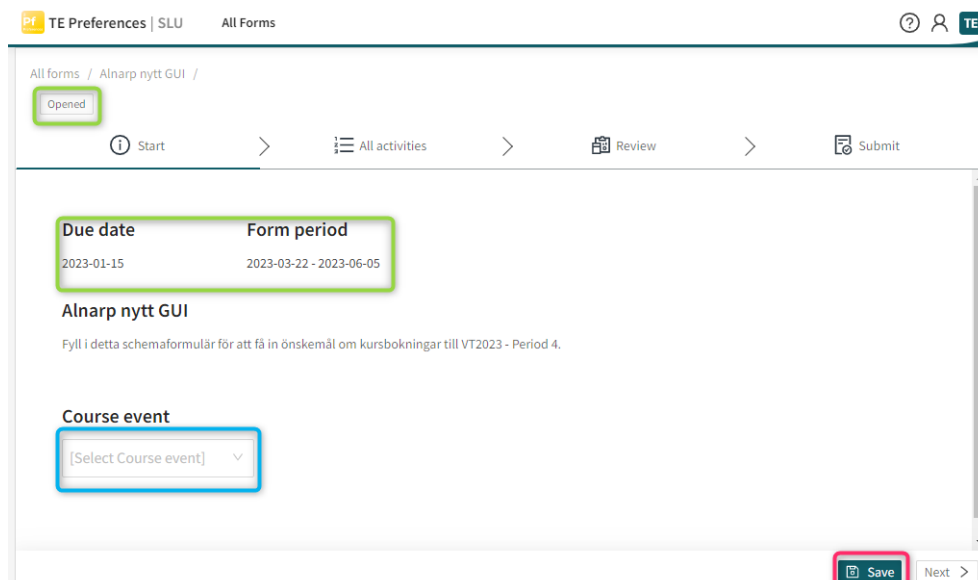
Pf TE Preferences | SLU All Forms

TE

All forms / Alnarp nytt GUI /

Opened

Start > All activities > Review > Submit

Due date
2023-01-15

Form period
2023-03-22 - 2023-06-05

Alnarp nytt GUI

Fyll i detta schemaformulär för att få in önskemål om kursbokningar till VT2023 - Period 4.

Course event

[Select Course event]

Save Next >